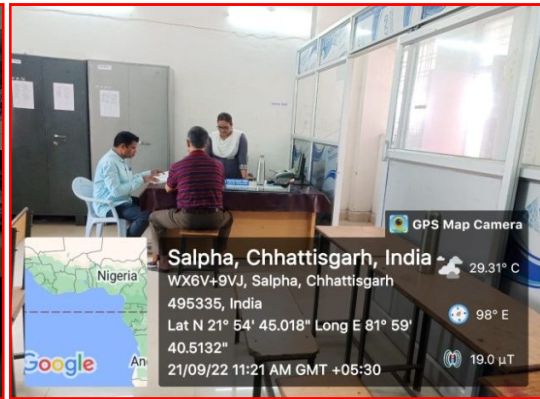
GPS Map Camera

Salpha, Chhattisgarh, India
WX6V+9VJ, Salpha, Chhattisgarh 495335, India
Lat N 21° 54' 45.018" Long E 81° 59' 40.5132"
21/09/22 11:21 AM GMT +05:30

29.31° C
98° E
19.0 µT

Nigeria
Google
An